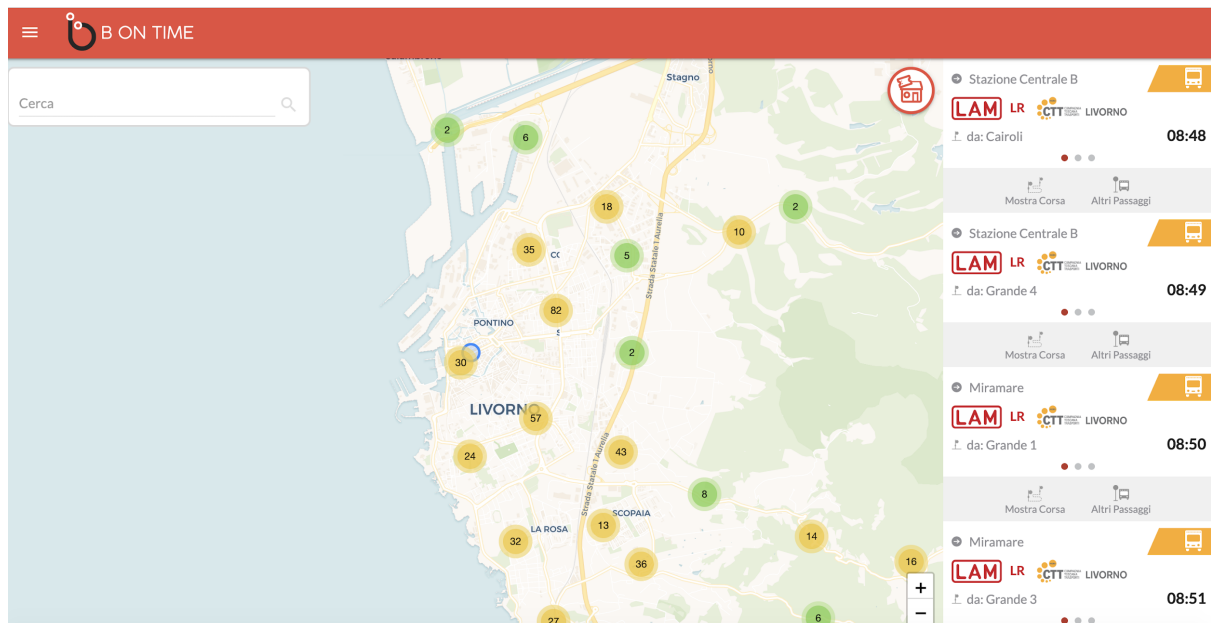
B ON TIME

Cerca

Stagno

2
6
18
2
10
35
5
82
PONTINO
2
30
LIVORNO
57
24
43
8
SCOPAIA
LA ROSA
13
32
36
14
16
27
6

Strada Statale 1 Aurelia
Strada Statale 1 Aurelia

+
−

Stazione Centrale B
LAM LR CTT LIVORNO
da: Cairoli
08:48
Mostra Corsa
Altri Passaggi

Stazione Centrale B
LAM LR CTT LIVORNO
da: Grande 4
08:49
Mostra Corsa
Altri Passaggi

Miramare
LAM LR CTT LIVORNO
da: Grande 1
08:50
Mostra Corsa
Altri Passaggi

Miramare
LAM LR CTT LIVORNO
da: Grande 3
08:51